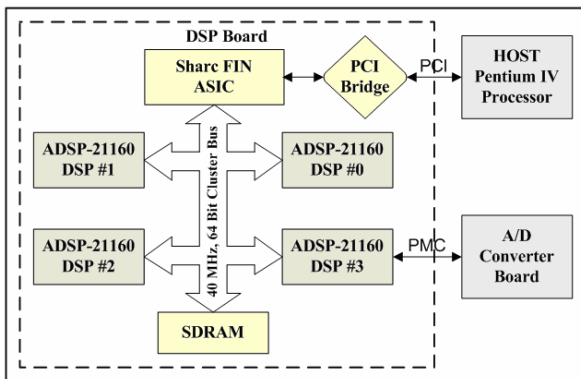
DSP Board

Sharc FIN ASIC

PCI Bridge

PCI

HOST Pentium IV Processor

ADSP-21160 DSP #1

ADSP-21160 DSP #0

40 MHz, 64 Bit Cluster Bus

ADSP-21160 DSP #2

ADSP-21160 DSP #3

PMC

A/D Converter Board

SDRAM